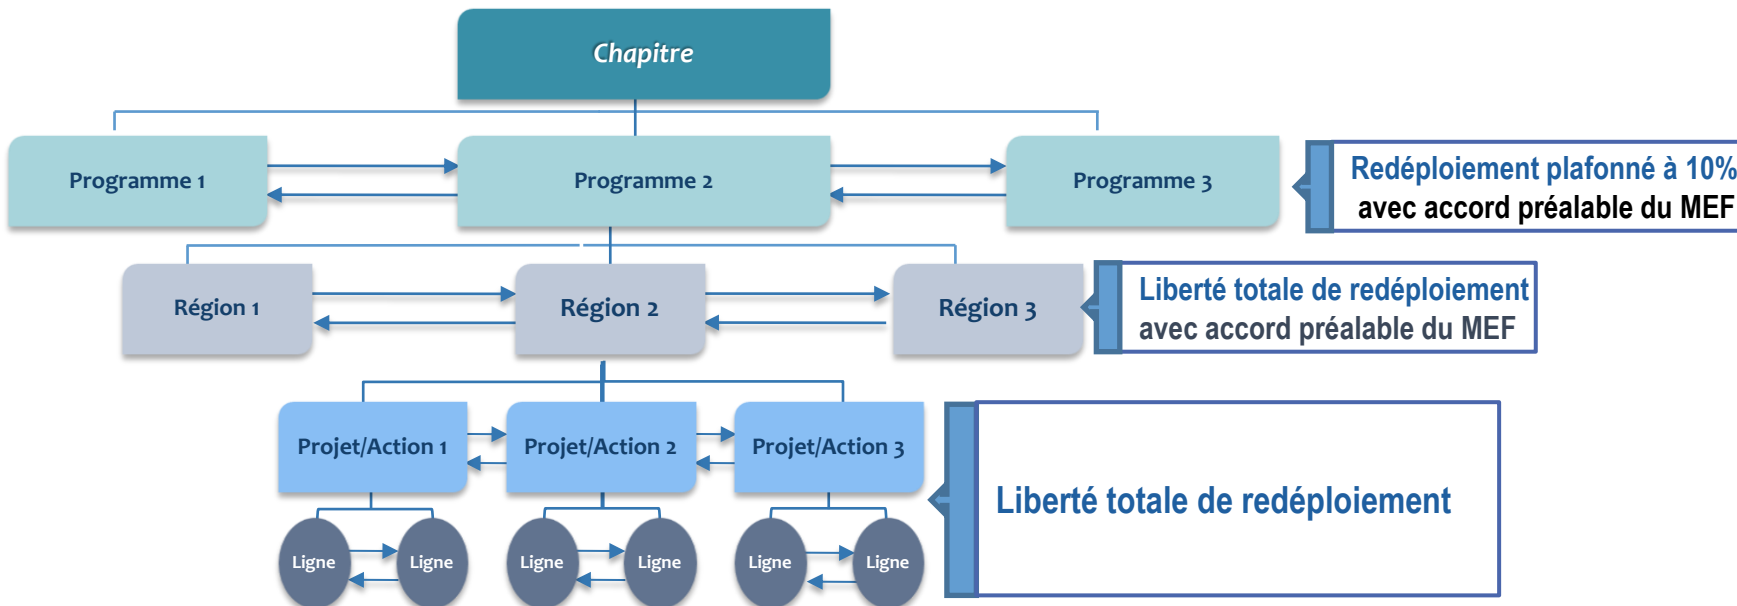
Chapitre

Programme 1

Programme 2

Programme 3

Redéploiement plafonné à 10% avec accord préalable du MEF

Région 1

Région 2

Région 3

Liberté totale de redéploiement avec accord préalable du MEF

Projet/Action 1

Projet/Action 2

Projet/Action 3

Liberté totale de redéploiement

Ligne

Ligne

Ligne

Ligne

Ligne

Ligne